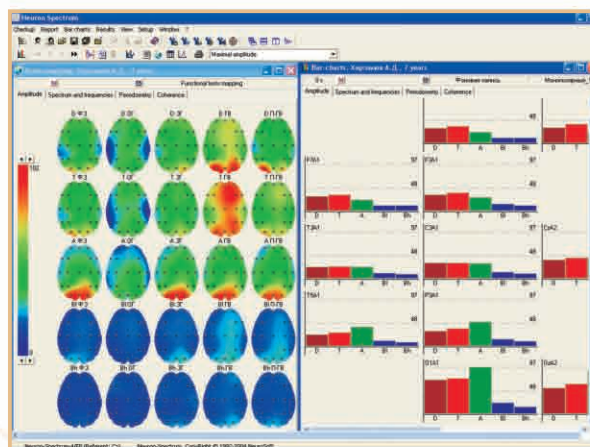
Neuron-Spectrum

Checkup Report Bar charts Results View Setup Window ?

Maximal amplitude

Functional brain mapping

Amplitude Spectrum and frequencies Periodometry Coherence

D Ф 3
D ОГ
D ЗГ
D ГВ
D ПГВ

T Ф 3
T ОГ
T ЗГ
T ГВ
T ПГВ

A Ф 3
A ОГ
A ЗГ
A ГВ
A ПГВ

B1 Ф 3
B1 ОГ
B1 ЗГ
B1 ГВ
B1 ПГВ

Bh Ф 3
Bh ОГ
Bh ЗГ
Bh ГВ
Bh ПГВ

102

0

Bar charts. Харламов А.Д., 7 years

Фазовая запись

Amplitude Spectrum and frequencies Periodometry Coherence

48

Fp1A1 97
Fp2A1 97
48
48
T3A1 97
C3A1 97
C4A2
48
48
T5A1 97
P3A1 97
48
48
O1A1 97
O2A2
48

D T A B1 Bh

Neuron-Spectrum.NET Neuron-Spectrum Copyright © 1992-2004 NeuroSoft